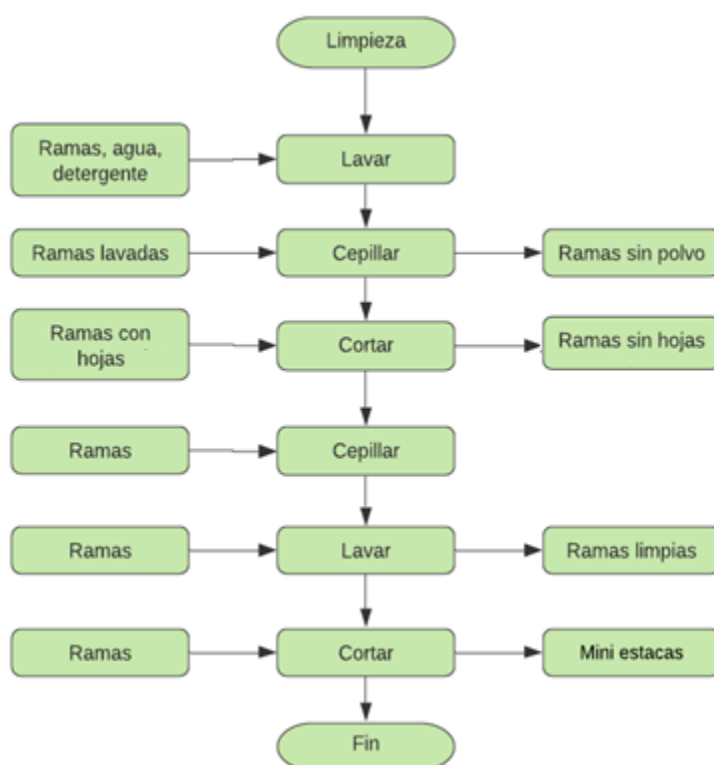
Limpieza

Ramas, agua, detergente

Lavar

Ramas lavadas

Cepillar

Ramas sin polvo

Ramas con hojas

Cortar

Ramas sin hojas

Ramas

Cepillar

Ramas

Lavar

Ramas limpias

Ramas

Cortar

Mini estacas

Fin